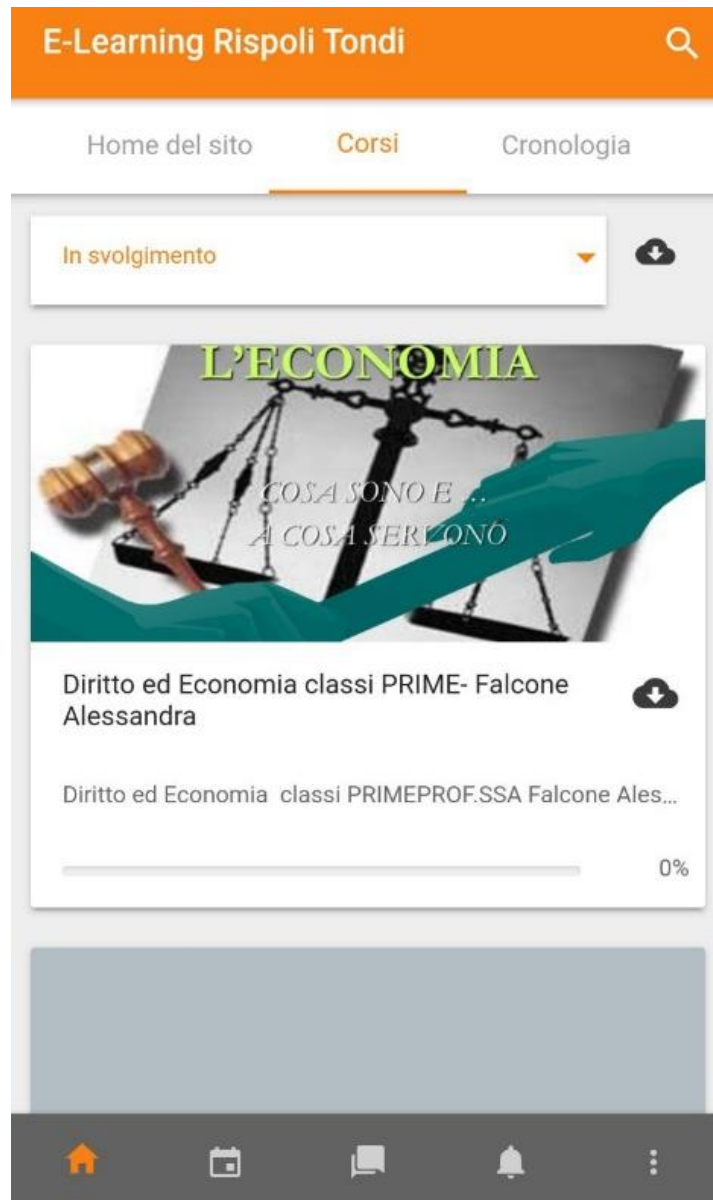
E-Learning Rispoli Tondi

Home del sito

Corsi

Cronologia

In svolgimento

L'ECONOMIA

COSA SONO E ...
A COSA SERVONO

Diritto ed Economia classi PRIME- Falcone Alessandra

Diritto ed Economia classi PRIMEPROF.SSA Falcone Ales...

0%